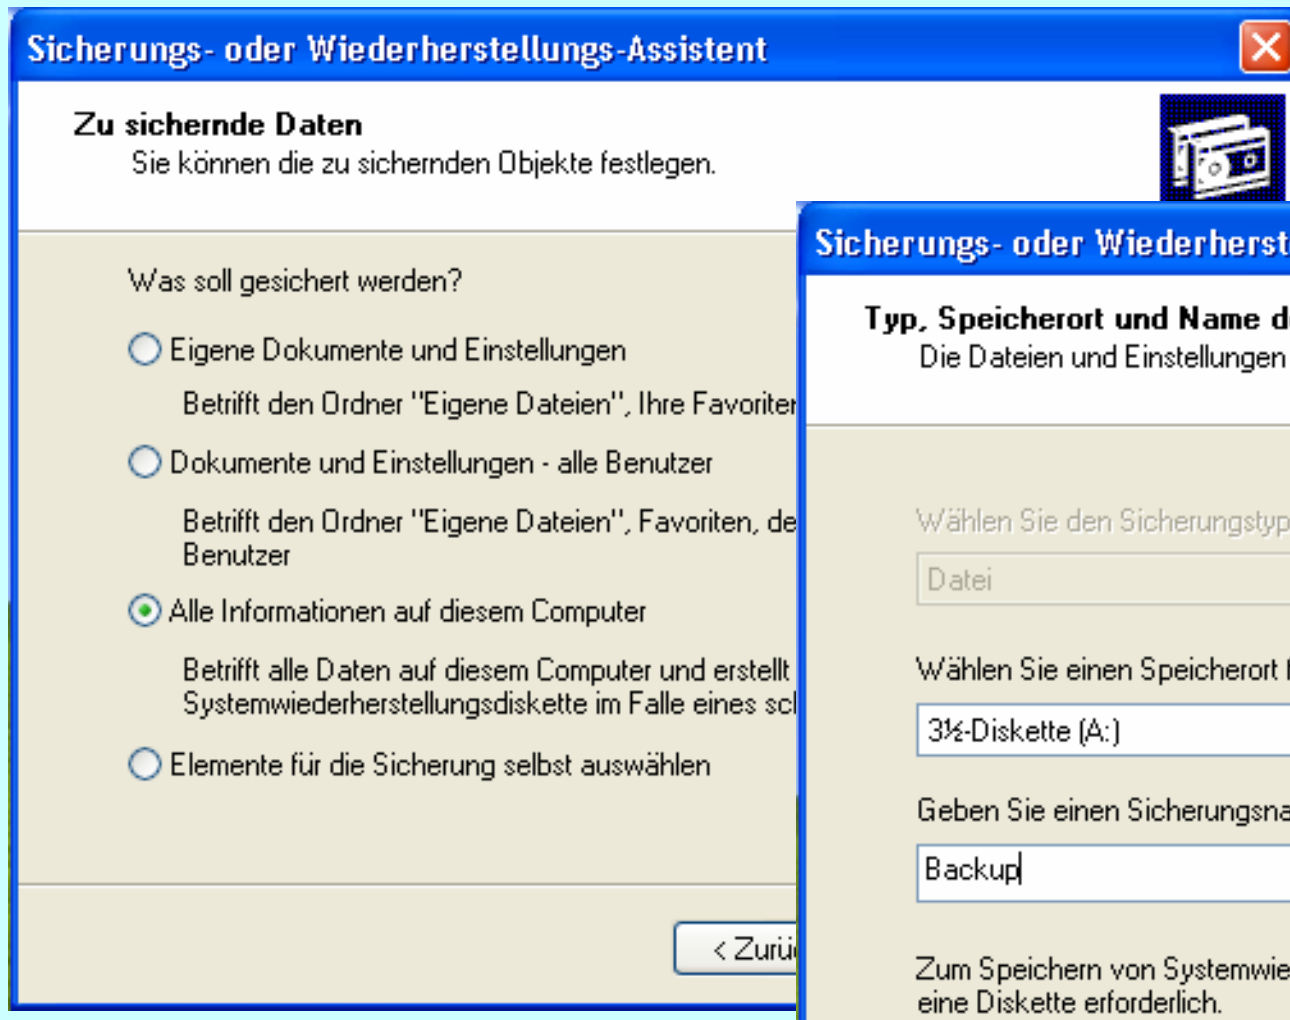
Sicherungs- oder Wiederherstellungs-Assistent

Zu sichernde Daten
Sie können die zu sichernden Objekte festlegen.

Was soll gesichert werden?

Eigene Dokumente und Einstellungen

Betrifft den Ordner "Eigene Dateien", Ihre Favoriter

Dokumente und Einstellungen - alle Benutzer

Betrifft den Ordner "Eigene Dateien", Favoriten, de Benutzer

Alle Informationen auf diesem Computer

Betrifft alle Daten auf diesem Computer und erstellt Systemwiederherstellungsdiskette im Falle eines scl

Elemente für die Sicherung selbst auswählen

< Zurü

Sicherungs- oder Wiederherst

Typ, Speicherort und Name d
Die Dateien und Einstellungen

Wählen Sie den Sicherungstyp

Datei

Wählen Sie einen Speicherort

3½-Diskette (A:)

Geben Sie einen Sicherungsna

Backup

Zum Speichern von Systemwie eine Diskette erforderlich.